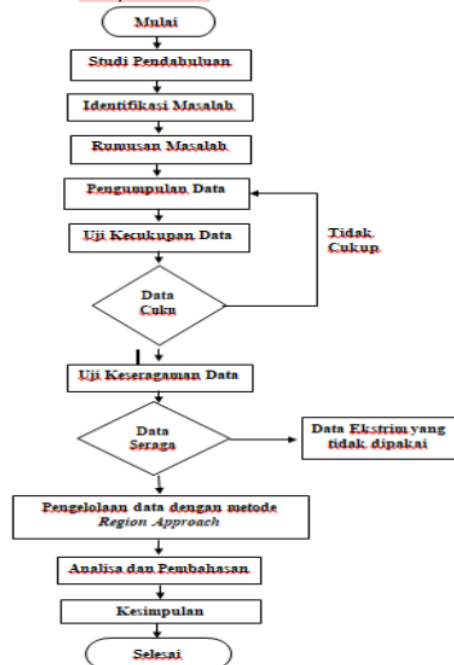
Mulai

Studi Pendahuluan

Identifikasi Masalah

Rumusan Masalah

Pengumpulan Data

Uji Kecukupan Data

Tidak Cukup

Data Cuku

Uji Keseragaman Data

Data Seraga

Data Ekstrim yang tidak dipakai

Pengelolaan data dengan metode *Region Approach*

Analisa dan Pembahasan

Kesimpulan

Selesai